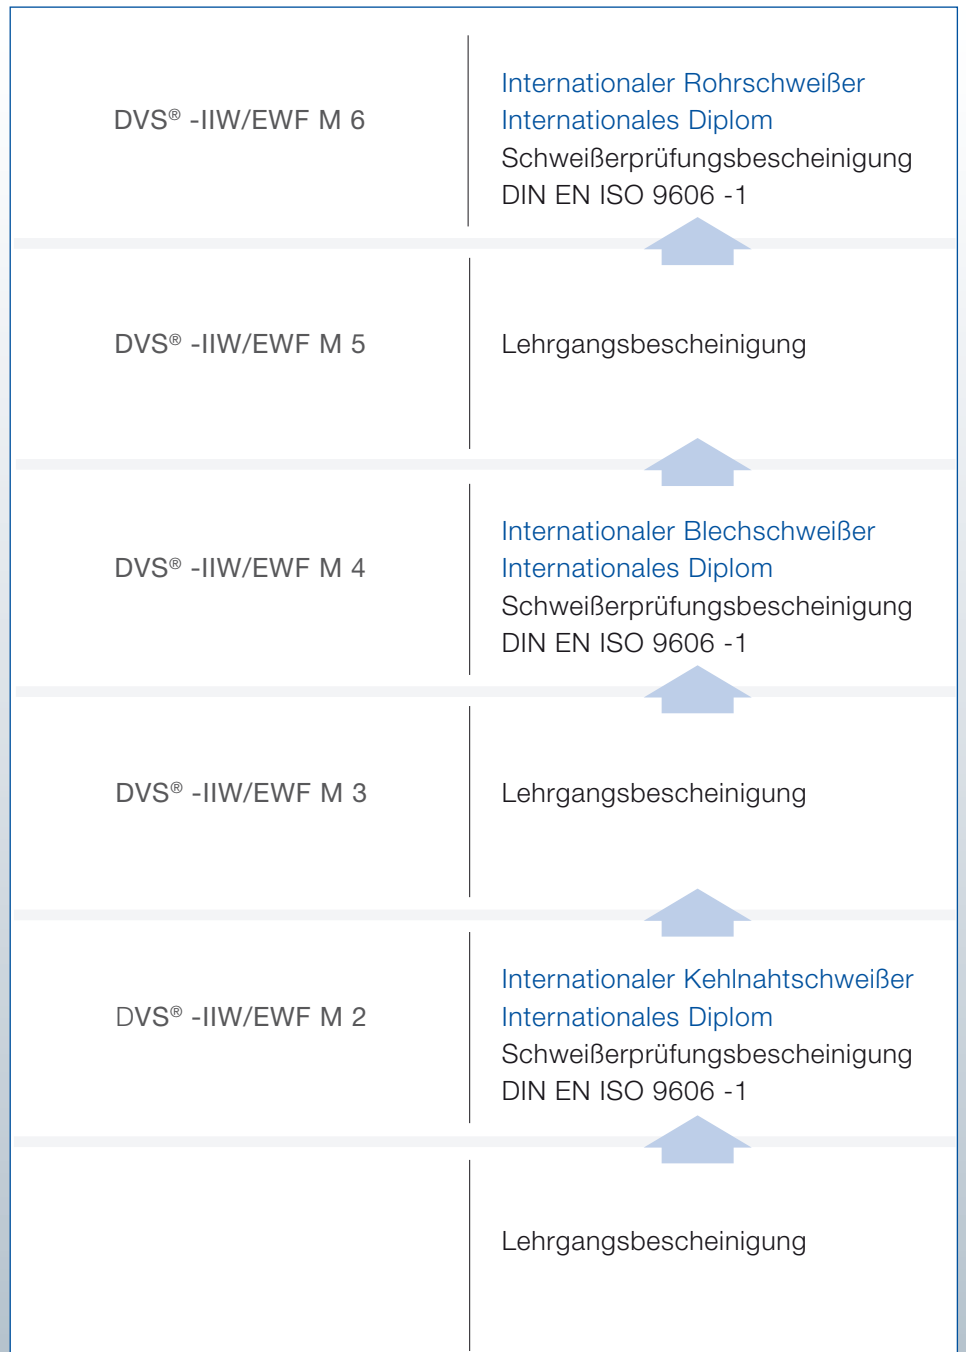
| | |
|---|---|
| DVS® -IIW/EWF M 6 | Internationaler Rohrschweißer<br>Internationales Diplom<br>Schweißerprüfungsbescheinigung<br>DIN EN ISO 9606 -1 |
| DVS® -IIW/EWF M 5 | Lehrgangsbescheinigung |
| DVS® -IIW/EWF M 4 | Internationaler Blechschweißer<br>Internationales Diplom<br>Schweißerprüfungsbescheinigung<br>DIN EN ISO 9606 -1 |
| DVS® -IIW/EWF M 3 | Lehrgangsbescheinigung |
| DVS® -IIW/EWF M 2 | Internationaler Kehlnahtschweißer<br>Internationales Diplom<br>Schweißerprüfungsbescheinigung<br>DIN EN ISO 9606 -1 |
| | Lehrgangsbescheinigung |